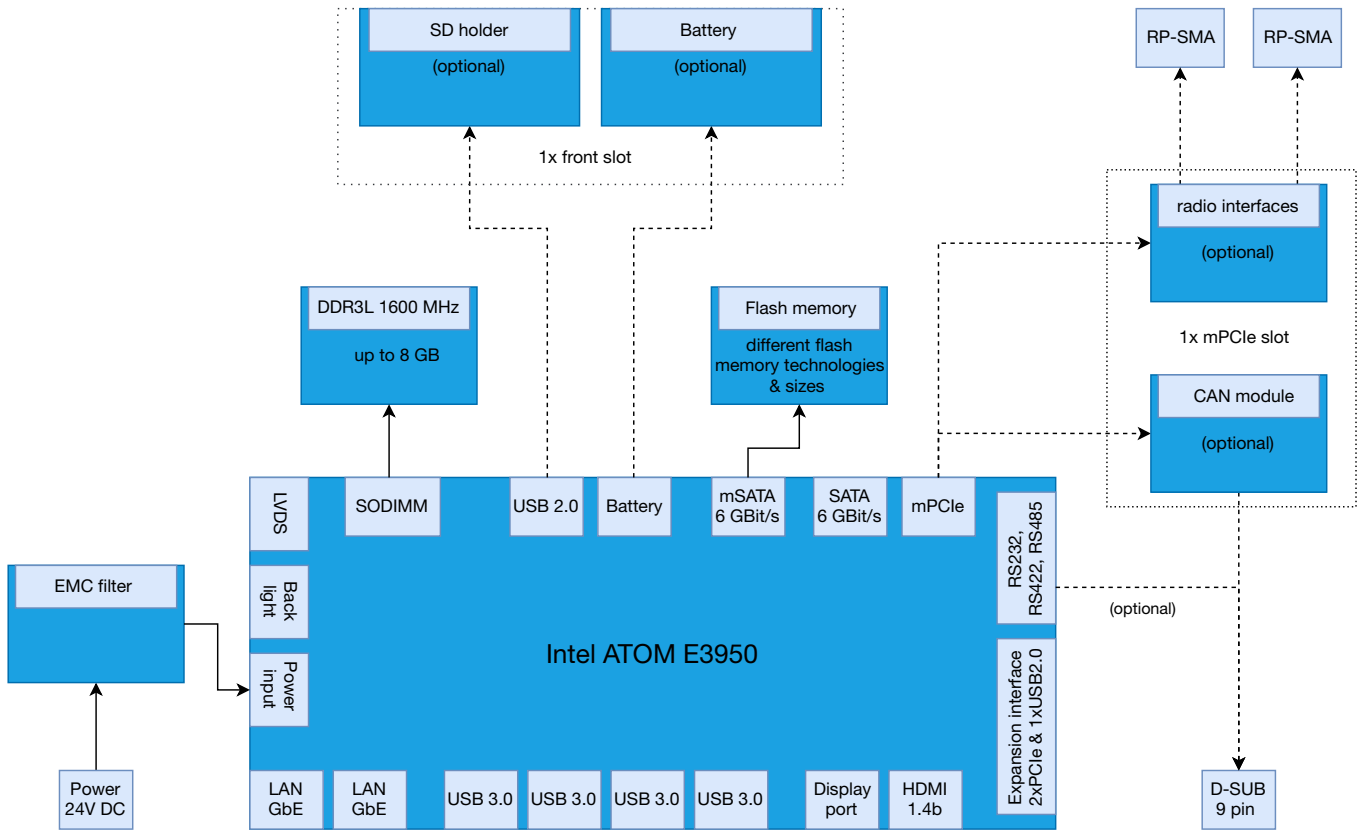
SD holder

(optional)

Battery

(optional)

1x front slot

RP-SMA

RP-SMA

radio interfaces

(optional)

1x mPCIe slot

CAN module

(optional)

DDR3L 1600 MHz

up to 8 GB

Flash memory

different flash memory technologies & sizes

LVDS

SODIMM

USB 2.0

Battery

mSATA 6 GBit/s

SATA 6 GBit/s

mPCIe

RS232, RS422, RS485

(optional)

EMC filter

Back light

Power input

Intel ATOM E3950

Expansion interface 2xPCIe & 1xUSB2.0

Power 24V DC

LAN GbE

LAN GbE

USB 3.0

USB 3.0

USB 3.0

USB 3.0

Display port

HDMI 1.4b

D-SUB 9 pin